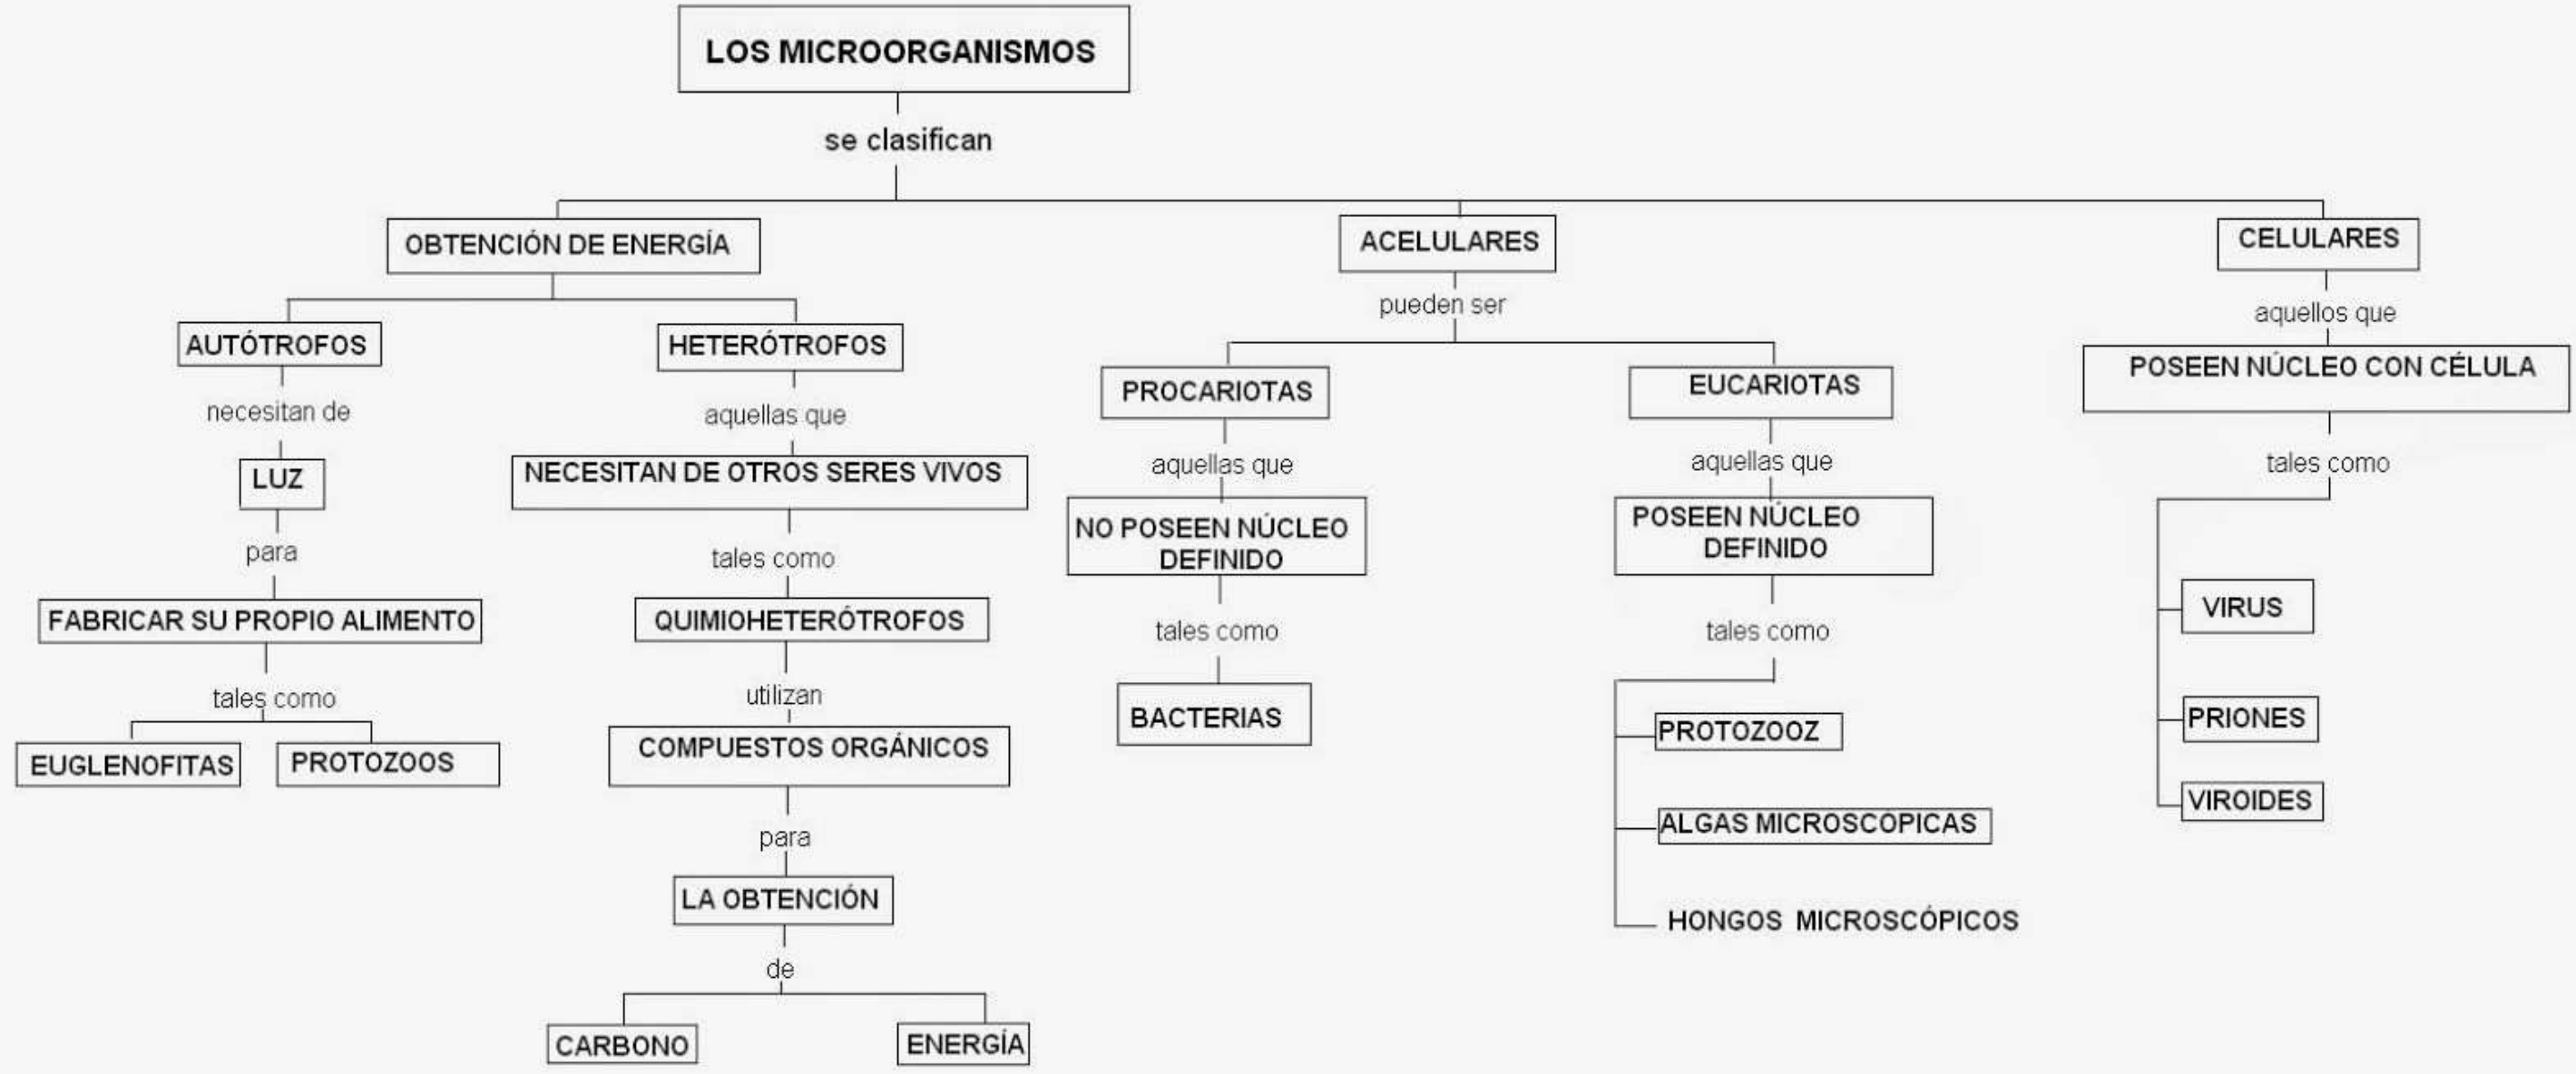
LOS MICROORGANISMOS

se clasifican

OBTENCIÓN DE ENERGÍA

AUTÓTROFOS

necesitan de

LUZ

para

FABRICAR SU PROPIO ALIMENTO

tales como

EUGLENOFITAS

PROTOZOOS

HETERÓTROFOS

aquellas que

NECESITAN DE OTROS SERES VIVOS

tales como

QUIMIOHETERÓTROFOS

utilizan

COMPUESTOS ORGÁNICOS

para

LA OBTENCIÓN

de

CARBONO

ENERGÍA

ACELULARES

pueden ser

PROCARIOTAS

aquellas que

NO POSEEN NÚCLEO DEFINIDO

tales como

BACTERIAS

EUCARIOTAS

aquellas que

POSEEN NÚCLEO DEFINIDO

tales como

PROTOZOOZ

ALGAS MICROSCOPICAS

HONGOS MICROSCÓPICOS

CELULARES

aquellos que

POSEEN NÚCLEO CON CÉLULA

tales como

VIRUS

PRIONES

VIROIDES